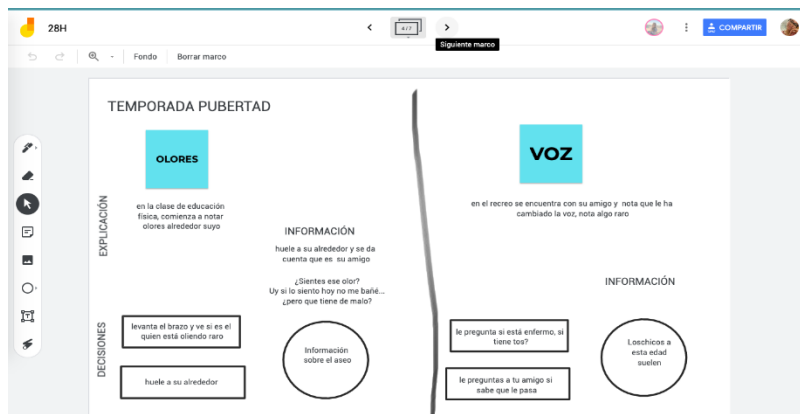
28H

4 / 7

Siguiente marco

COMPARTIR

Fondo

Borrar marco

TEMPORADA PUBERTAD

OLORES

EXPLICACIÓN

en la clase de educación física, comienza a notar olores alrededor suyo

INFORMACIÓN

huele a su alrededor y se da cuenta que es su amigo

¿Sientes ese olor? Uy si lo siento hoy no me bañé... ¿pero que tiene de malo?

DECISIONES

levanta el brazo y ve si es el quien está oliendo raro

huele a su alrededor

Información sobre el aseo

VOZ

en el recreo se encuentra con su amigo y nota que le ha cambiado la voz, nota algo raro

INFORMACIÓN

le pregunta si está enfermo, si tiene tos?

le preguntas a tu amigo si sabe que le pasa

Loschicos a esta edad suelen